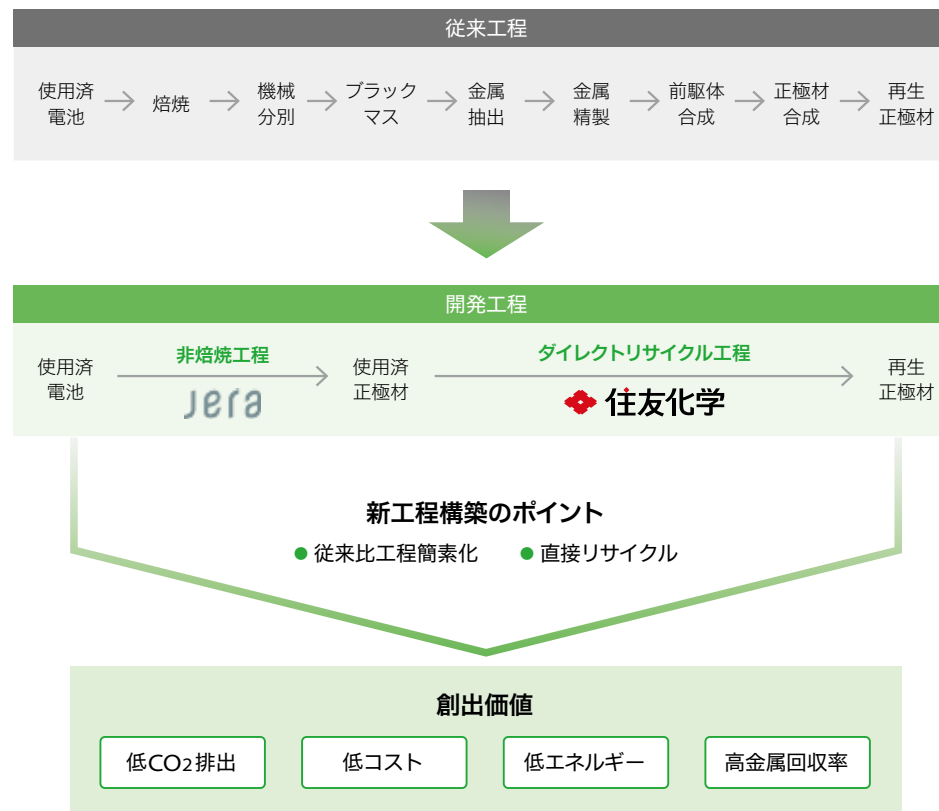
従来工程

使用済電池 → 焙焼 → 機械分別 → ブラックマス → 金属抽出 → 金属精製 → 前駆体合成 → 正極材合成 → 再生正極材

開発工程

使用済電池 → 非焙焼工程 JERA → 使用済正極材 → ダイレクトリサイクル工程 住友化学 → 再生正極材

新工程構築のポイント
● 従来比工程簡素化 ● 直接リサイクル

創出価値

低$CO_2$排出

低コスト

低エネルギー

高金属回収率